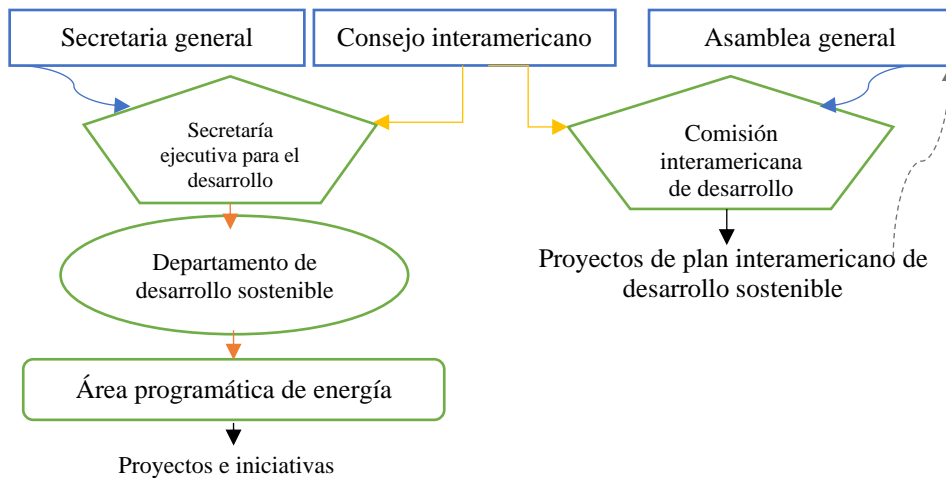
Secretaria general

Consejo interamericano

Asamblea general

Secretaría ejecutiva para el desarrollo

Comisión interamericana de desarrollo

Departamento de desarrollo sostenible

Proyectos de plan interamericano de desarrollo sostenible

Área programática de energía

Proyectos e iniciativas